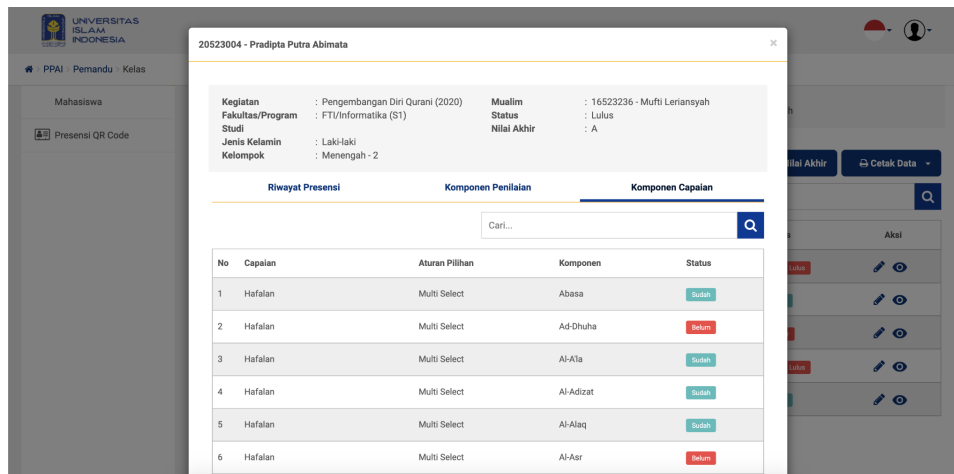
UNIVERSITAS ISLAM INDONESIA

PPAI › Pemandu › Kelas

Mahasiswa

Presensi QR Code

20523004 - Pradipta Putra Abimata

×

Kegiatan : Pengembangan Diri Qurani (2020)
Fakultas/Program Studi : FTI/Informatika (S1)
Jenis Kelamin : Laki-laki
Kelompok : Menengah - 2
Mualim : 16523236 - Mufti Leriansyah
Status : Lulus
Nilai Akhir : A

Riwayat Presensi | Komponen Penilaian | Komponen Capaian

Cari...

| No | Capaian | Aturan Pilihan | Komponen | Status |
|---|---|---|---|---|
| 1 | Hafalan | Multi Select | Abasa | Sudah |
| 2 | Hafalan | Multi Select | Ad-Dhuha | Belum |
| 3 | Hafalan | Multi Select | Al-A'la | Sudah |
| 4 | Hafalan | Multi Select | Al-Adizat | Sudah |
| 5 | Hafalan | Multi Select | Al-Alaq | Sudah |
| 6 | Hafalan | Multi Select | Al-Asr | Belum |

h

ilai Akhir

Cetak Data

s

Aksi

Lulus

Lulus